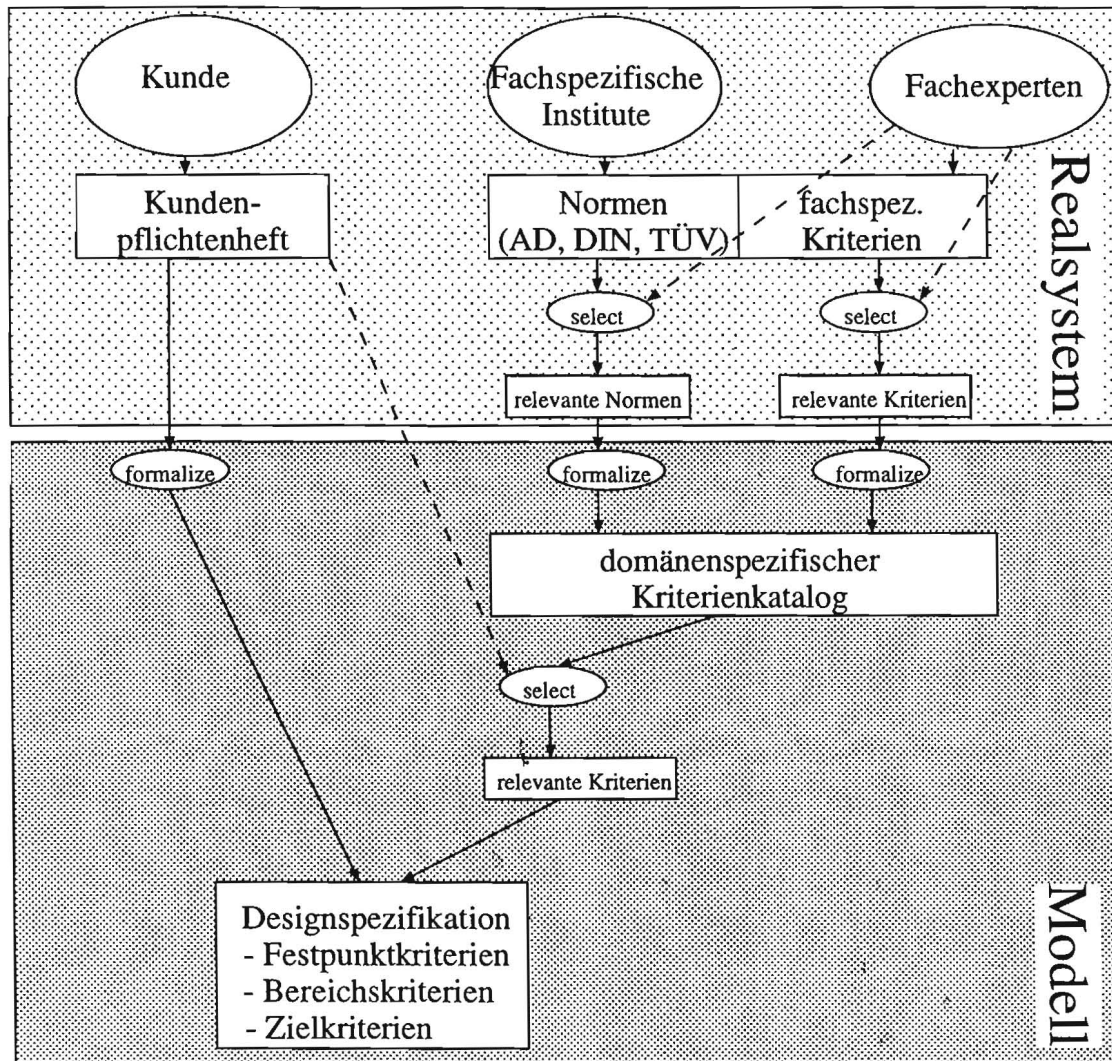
Kunde

Fachspezifische Institute

Fachexperten

Realsystem

Kundenpflichtenheft

Normen (AD, DIN, TÜV)

fachspez. Kriterien

select

select

relevante Normen

relevante Kriterien

formalize

formalize

formalize

domänenspezifischer Kriterienkatalog

select

relevante Kriterien

Designspezifikation
- Festpunktkriterien
- Bereichskriterien
- Zielkriterien

Modell